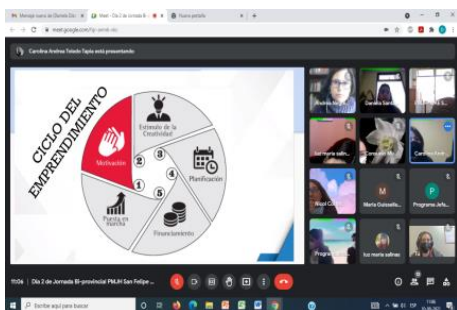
Mensaje nuevo de Daniela Cis... | Meet - Día 2 de Jornada B... | Nueva pestaña | +

meet.google.com/hjr-aimk-ebc

Carolina Andrea Toledo Tapia está presentando

CICLO DEL EMPRENDIMIENTO

Motivación

Estímulo de la Creatividad

Planificación

Financiamiento

Puesta en marcha

1
2
3
4
5

Andrea M...
Daniela Sant...
luz maria salin...
Consuelo M...
Carolina Andr...
Noel Carr...
María González...
Programa Jefa...
Programa...
luz maria salinas

M
P

11:04 | Día 2 de Jornada Bi-provincial PMJH San Felipe ...

Escribe aquí para buscar

11:04
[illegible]